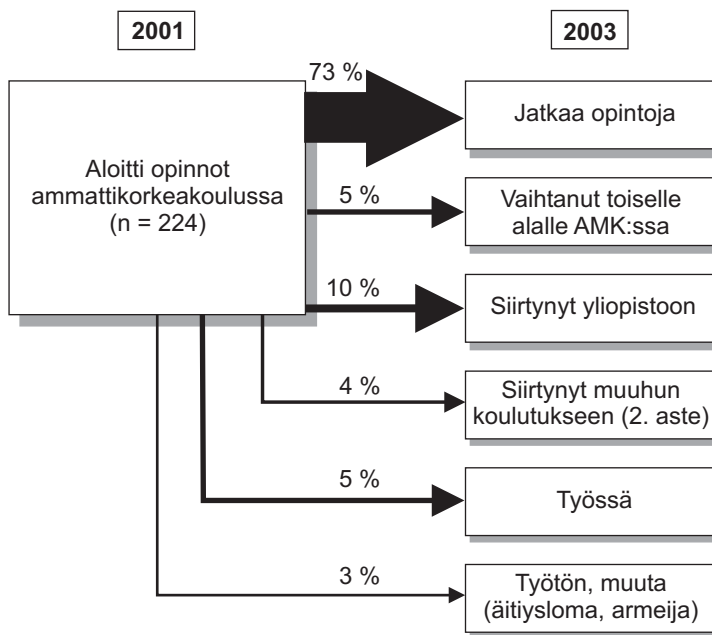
2001

2003

Aloitti opinnot ammattikorkeakoulussa (n = 224)

73 %

Jatkaa opintoja

5 %

Vaihtanut toiselle alalle AMK:ssa

10 %

Siirtynyt yliopistoon

4 %

Siirtynyt muuhun koulutukseen (2. aste)

5 %

Työssä

3 %

Työtön, muuta (äitiysloma, armeija)